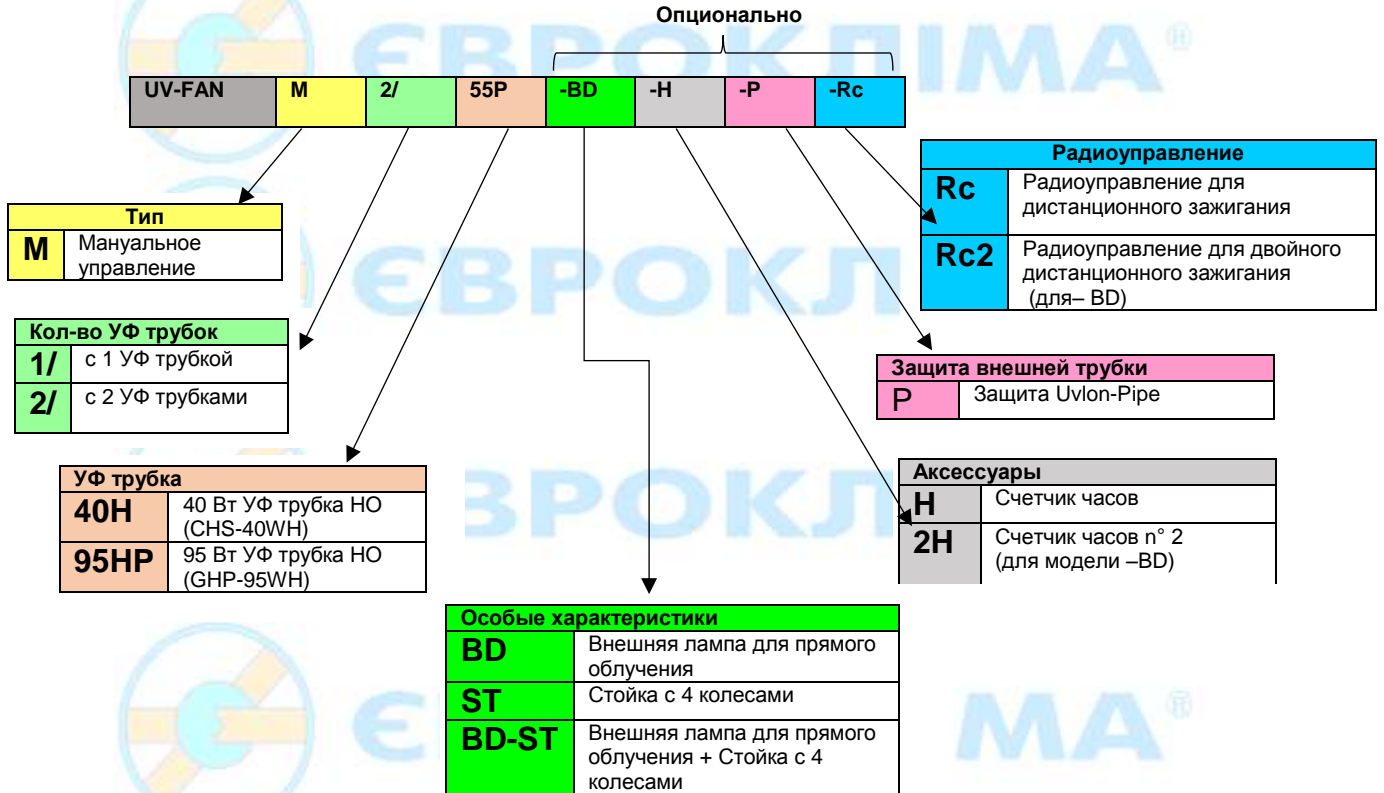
Опционально

| UV-FAN | M | 2/ | 55P | -BD | -H | -P | -Rc |
|---|---|---|---|---|---|---|---|

| Радиоуправление | |
|---|---|
| Rc | Радиоуправление для дистанционного зажигания |
| Rc2 | Радиоуправление для двойного дистанционного зажигания (для– BD) |

| Тип | |
|---|---|
| M | Мануальное управление |

| Кол-во УФ трубок | |
|---|---|
| 1/ | с 1 УФ трубкой |
| 2/ | с 2 УФ трубками |

| Защита внешней трубки | |
|---|---|
| P | Защита Uvlon-Pipe |

| УФ трубка | |
|---|---|
| 40H | 40 Вт УФ трубка НО (CHS-40WH) |
| 95HP | 95 Вт УФ трубка НО (GHP-95WH) |

| Аксессуары | |
|---|---|
| H | Счетчик часов |
| 2H | Счетчик часов n° 2 (для модели –BD) |

| Особые характеристики | |
|---|---|
| BD | Внешняя лампа для прямого облучения |
| ST | Стойка с 4 колесами |
| BD-ST | Внешняя лампа для прямого облучения + Стойка с 4 колесами |

ЄВРОКЛІМА®